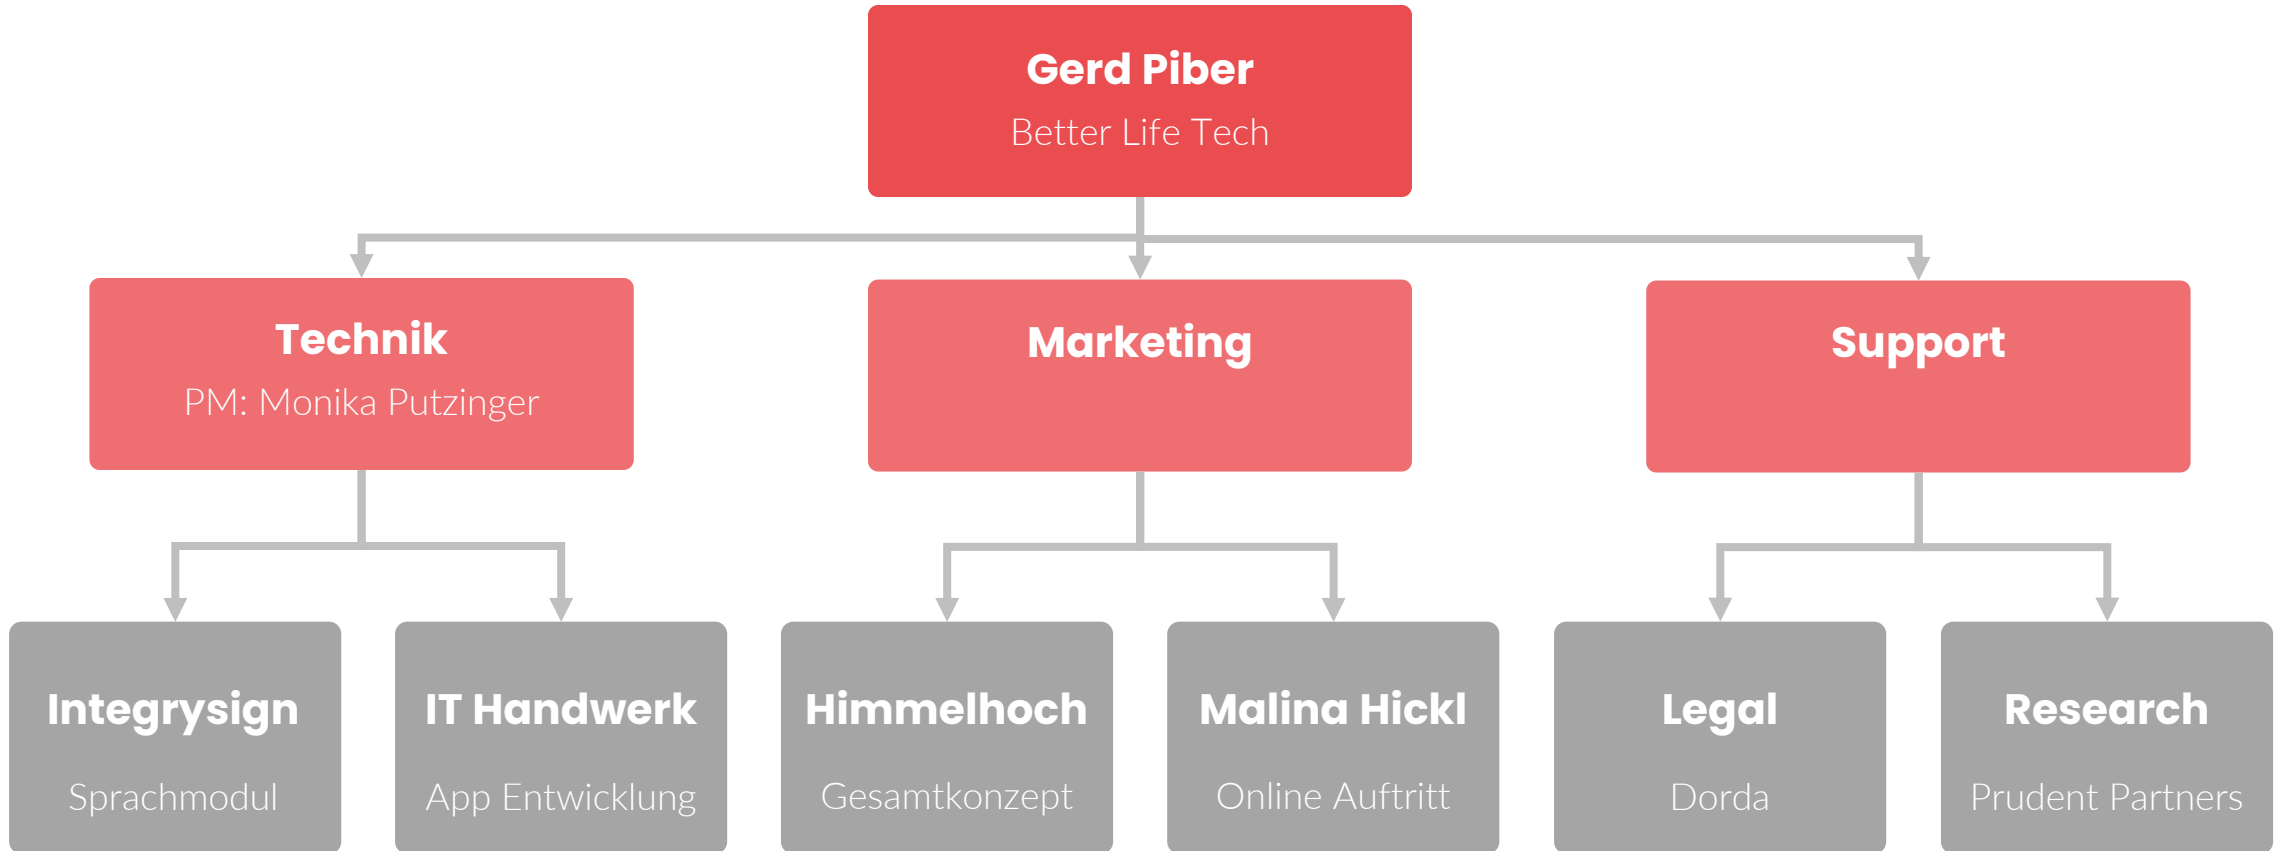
Gerd Piber
Better Life Tech

Technik
PM: Monika Putzinger

Marketing

Support

Integrysign
Sprachmodul

IT Handwerk
App Entwicklung

Himmelhoch
Gesamtkonzept

Malina Hickl
Online Auftritt

Legal
Dorda

Research
Prudent Partners